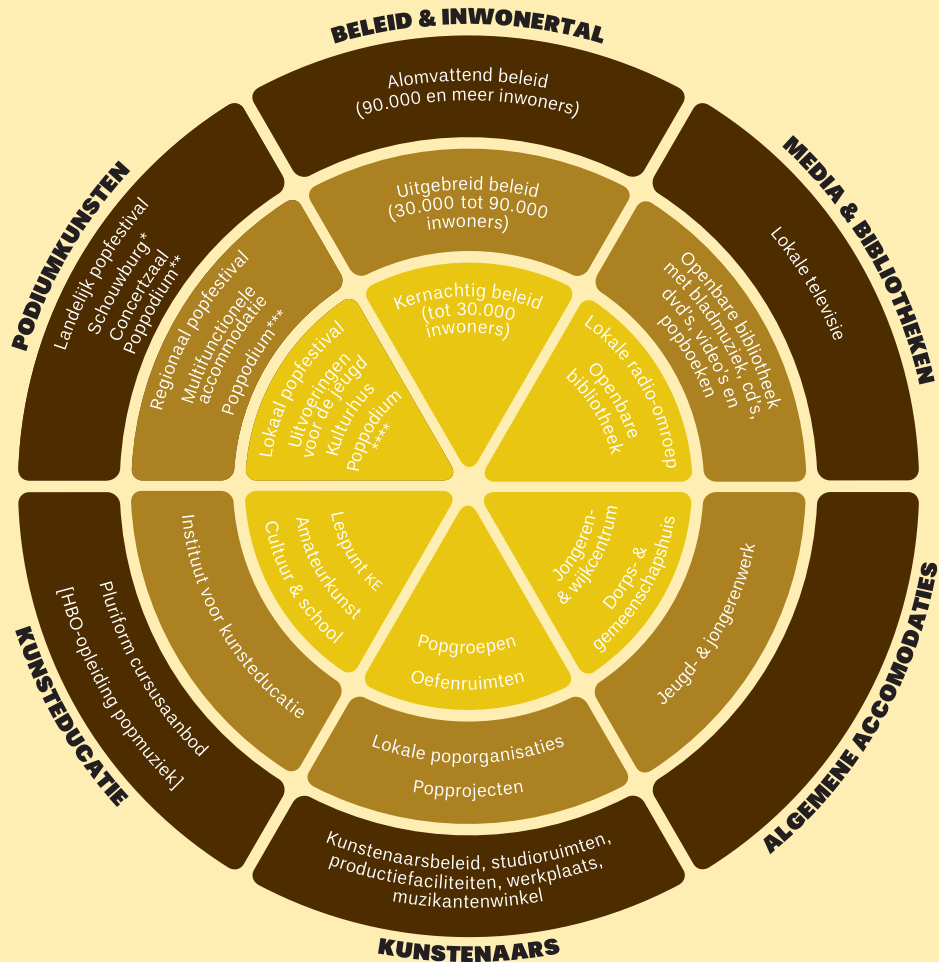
BELEID & INWONERTAL

Alomvattend beleid
(90.000 en meer inwoners)

Uitgebreid beleid
(30.000 tot 90.000 inwoners)

Kernachtig beleid
(tot 30.000 inwoners)

MEDIA & BIBLIOTHEKEN

Lokale televisie

Openbare bibliotheek met bladmuziek, cd's, dvd's, video's en popboeken

Lokale radio-omroep

Openbare bibliotheek

ALGEMENE ACCOMODATIES

Jeugd- & jongerenwerk

Jongeren- & wijkcentrum

Dorps- & gemeenschapshuis

KUNSTENAARS

Kunstenaarsbeleid, studioruimten, productiefaciliteiten, werkplaats, muzikantenwinkel

Lokale poporganisaties

Popprojecten

Popgroepen

Oefenruimten

KUNSTEDUCATIE

Pluriform cursusaanbod
[HBO-opleiding popmuziek]

Instituut voor kunsteducatie

Lespunt KE

Amateurkunst

Cultuur & school

PODIUMKUNSTEN

Landelijk popfestival
Schouwburg*
Concertzaal
Poppodium**

Regionaal popfestival
Multifunctionele accommodatie
Poppodium***

Lokaal popfestival
Uitvoeringen voor de jeugd
Kulturhus
Poppodium ****